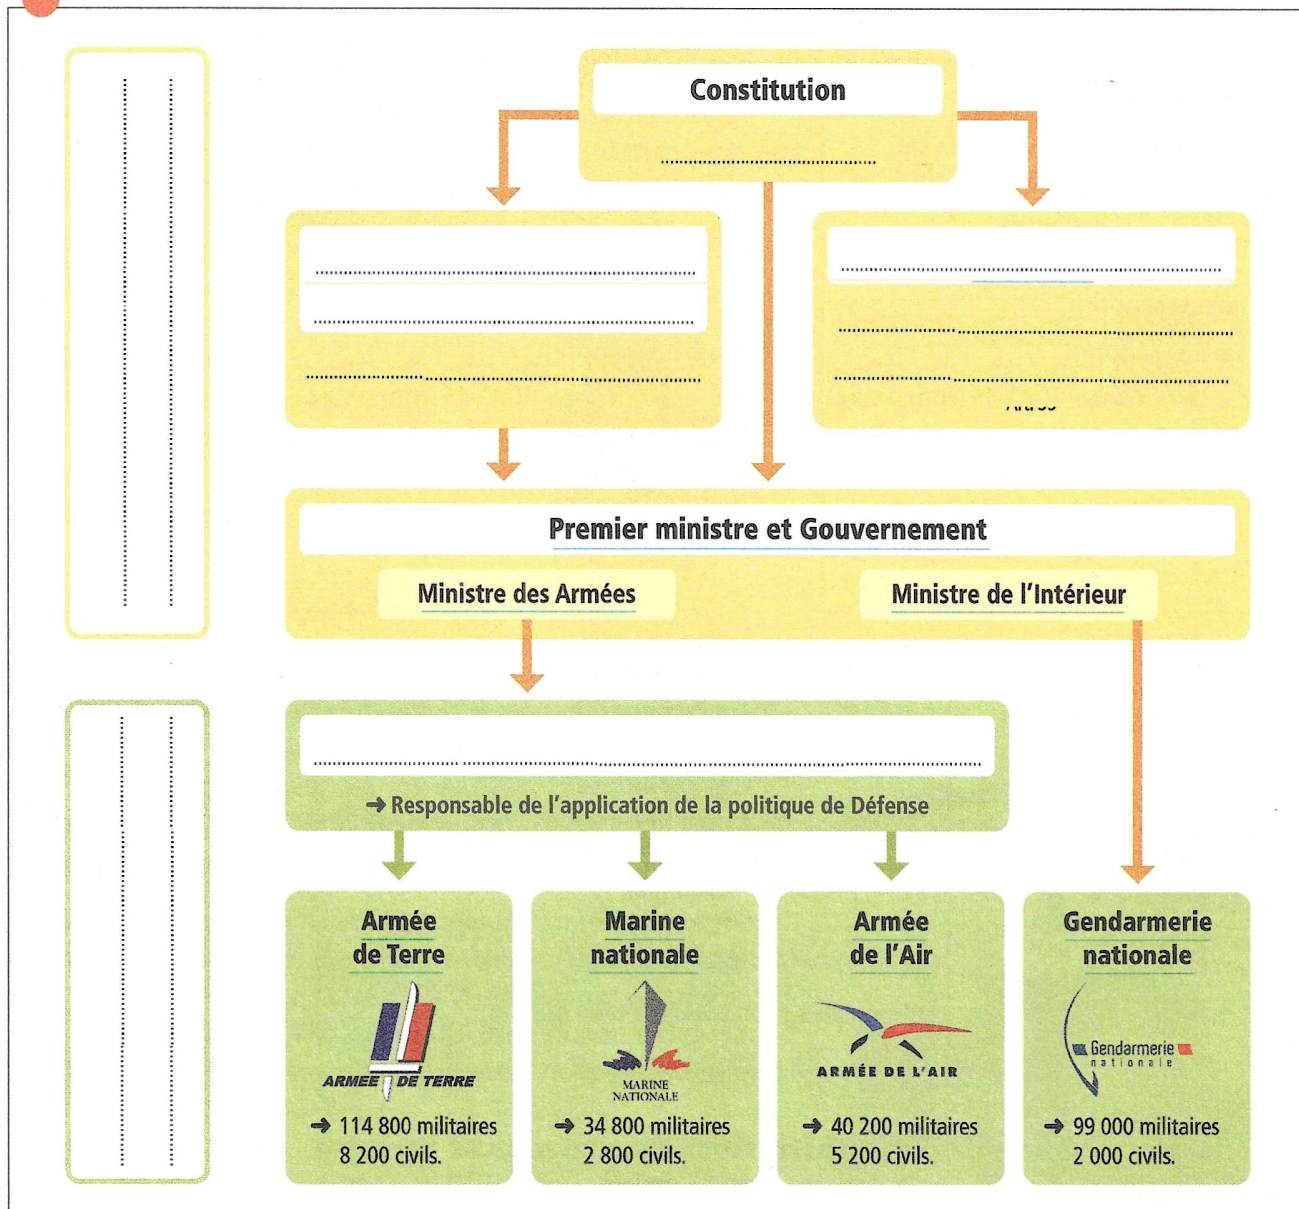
Constitution

..............................

..............................
..............................
..............................

..............................
..............................
..............................

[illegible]

Premier ministre et Gouvernement

Ministre des Armées

Ministre de l'Intérieur

..............................

➔ Responsable de l'application de la politique de Défense

Armée de Terre

ARMEE DE TERRE

➔ 114 800 militaires 8 200 civils.

Marine nationale

MARINE NATIONALE

➔ 34 800 militaires 2 800 civils.

Armée de l'Air

ARMÉE DE L'AIR

➔ 40 200 militaires 5 200 civils.

Gendarmerie nationale

Gendarmerie nationale

➔ 99 000 militaires 2 000 civils.